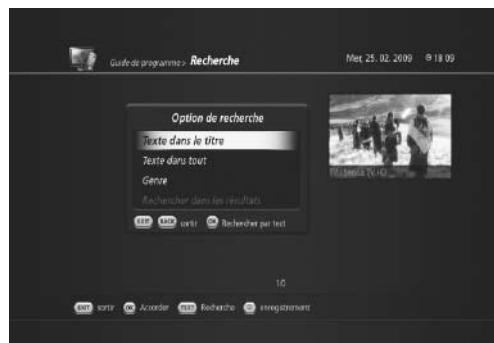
Guide de programmes › Recherche

Mer. 25. 02. 2009 18:09

Option de recherche

Texte dans le titre

Texte dans tout

Genre

Rechercher dans les résultats

EXIT BACK sortir OK Rechercher par text

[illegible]

10

EXIT sortir OK Accorder TEXT Recherche ● enregistrement